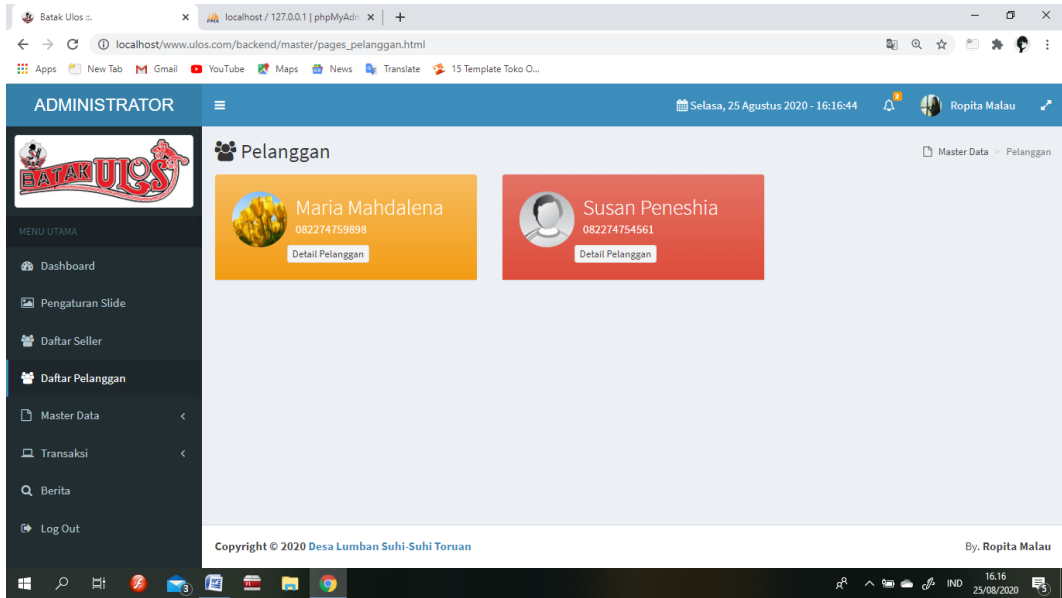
Batak Ulos :: ×
localhost / 127.0.0.1 | phpMyAdn ×
+

localhost/www.ulos.com/backend/master/pages_pelanggan.html

Apps New Tab Gmail YouTube Maps News Translate 15 Template Toko O...

ADMINISTRATOR

Selasa, 25 Agustus 2020 - 16:16:44 2 Ropita Malau

BATAK ULOS

MENU UTAMA

Dashboard

Pengaturan Slide

Daftar Seller

Daftar Pelanggan

Master Data

Transaksi

Berita

Log Out

Pelanggan

Master Data > Pelanggan

Maria Mahdalena
082274759898
Detail Pelanggan

Susan Peneshia
082274754561
Detail Pelanggan

Copyright © 2020 Desa Lumban Suhi-Suhi Toruan

By. Ropita Malau

3

IND 16.16 25/08/2020 5